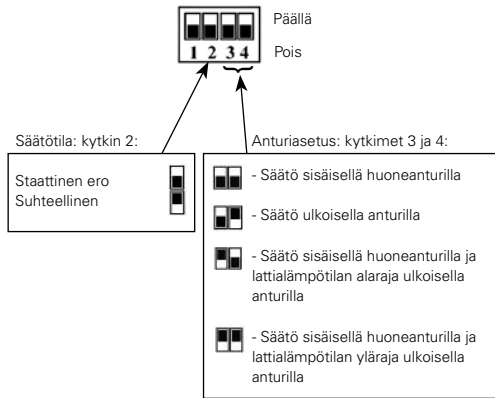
Päällä
1 2 3 4
Pois

Säätötila: kytkin 2:

Staattinen ero
Suhteellinen

Anturiasetus: kytkimet 3 ja 4:

- Säätö sisäisellä huoneanturilla

- Säätö ulkoisella anturilla

- Säätö sisäisellä huoneanturilla ja lattialämpötilan alaraja ulkoisella anturilla

- Säätö sisäisellä huoneanturilla ja lattialämpötilan yläraja ulkoisella anturilla